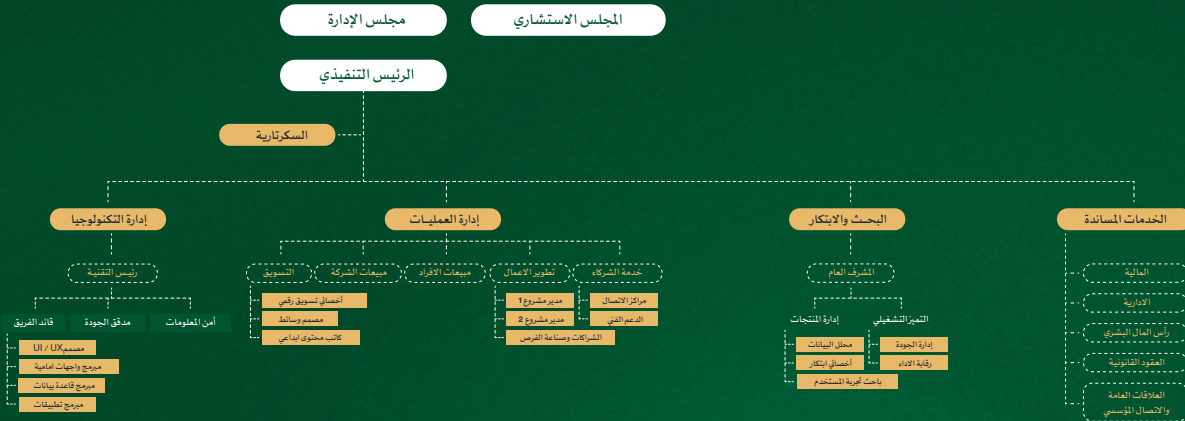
المجلس الاستشاري
مجلس الإدارة
الرئيس التنفيذي
السكرتارية

الخدمات المساندة
المالية
الادارية
رأس المال البشري
العقود القانونية
العلاقات العامة والاتصال المؤسسي

البحث والابتكار
المشرف العام
التميز التشغيلي
إدارة الجودة
رقابة الاداء
إدارة المنتجات
محلل البيانات
أخصائي ابتكار
باحث تجربة المستخدم

إدارة العمليات
خدمة الشركاء
مراكز الاتصال
الدعم الفني
تطوير الاعمال
مدير مشروع 1
مدير مشروع 2
الشراكات وصناعة الفرص
مبيعات الافراد
مبيعات الشركة
التسويق
أخصائي تسويق رقمي
مصمم وسائط
كاتب محتوى ابداعي

إدارة التكنولوجيا
رئيس التقنية
أمن المعلومات
مدقق الجودة
قائد الفريق
مصمم UI / UX
مبرمج واجهات امامية
مبرمج قاعدة بيانات
مبرمج تطبيقات